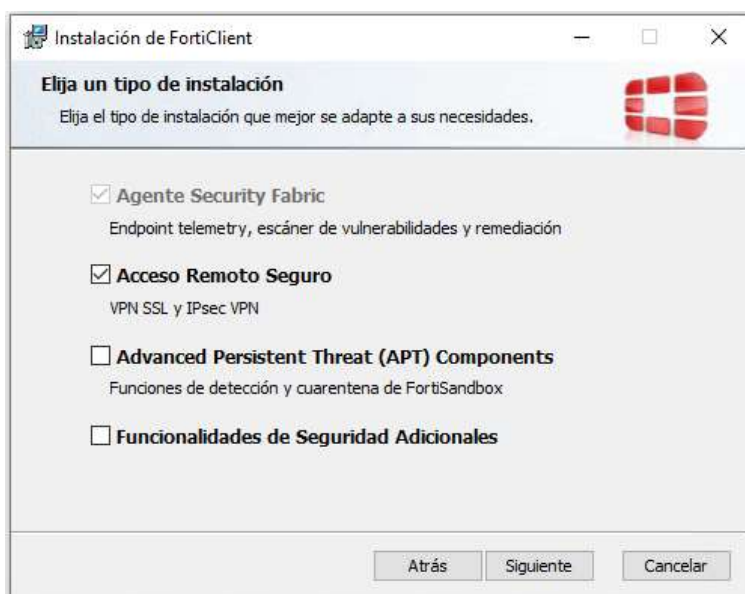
Instalación de FortiClient

Elija un tipo de instalación

Elija el tipo de instalación que mejor se adapte a sus necesidades.

☑ Agente Security Fabric

Endpoint telemetry, escáner de vulnerabilidades y remediación

☑ Acceso Remoto Seguro

VPN SSL y IPsec VPN

☐ Advanced Persistent Threat (APT) Components

Funciones de detección y cuarentena de FortiSandbox

☐ Funcionalidades de Seguridad Adicionales

Atrás | Siguiente | Cancelar